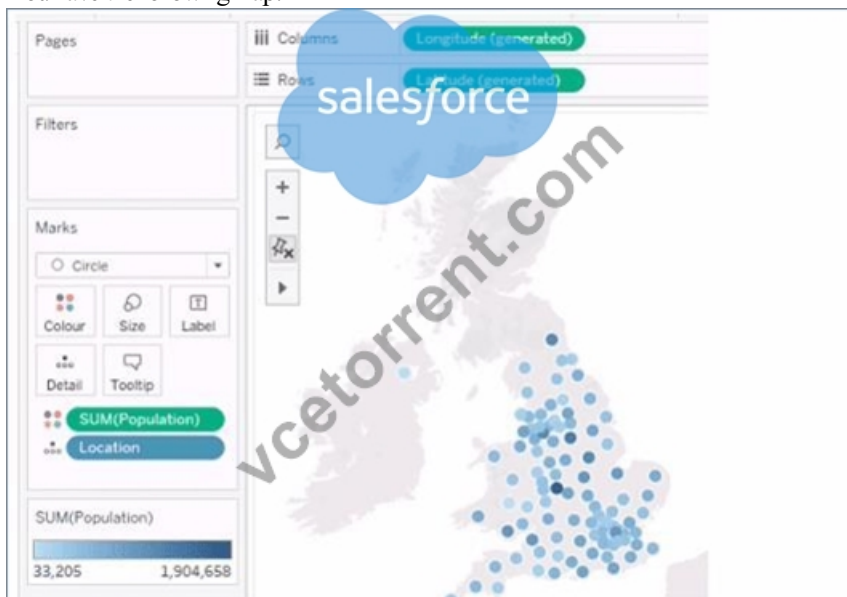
Pages

iii Columns Longitude (generated)

☰ Rows Latitude (generated)

salesforce

vcetorrent.com

Filters

Marks

Circle

Colour Size Label

Detail Tooltip

SUM(Population)

Location

SUM(Population)

33,205 1,904,658